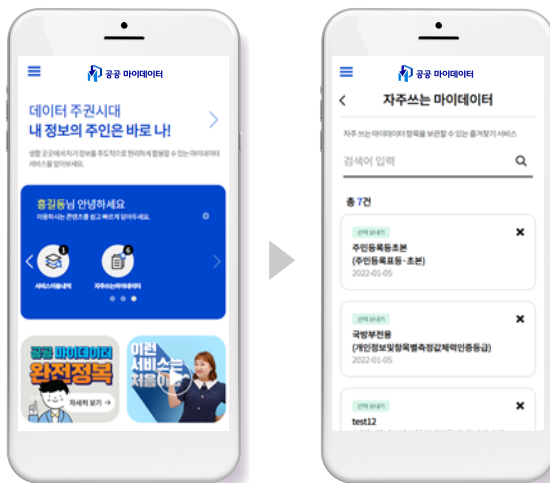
공공 마이데이터

데이터 주권시대
내 정보의 주인은 바로 나!

생활 곳곳에서 자기 정보를 주도적으로 편리하게 활용할 수 있는 마이데이터 서비스를 알아보세요.

홍길동님 안녕하세요
이용하시는 콘텐츠를 쉽고 빠르게 찾아보세요.

1
서비스이용내역

6
자주쓰는마이데이터

공공 마이데이터
완전정복
자세히 보기 →

이런 서비스는 처음이지

공공 마이데이터

자주쓰는 마이데이터

자주 쓰는 마이데이터 항목을 보관할 수 있는 즐겨찾기 서비스

검색어 입력

총 7건

선택 보내기
주민등록등초본
(주민등록표등·초본)
2022-01-05

선택 보내기
국방부전용
(개인정보및항목별측정값체력인증등급)
2022-01-05

선택 보내기
test12